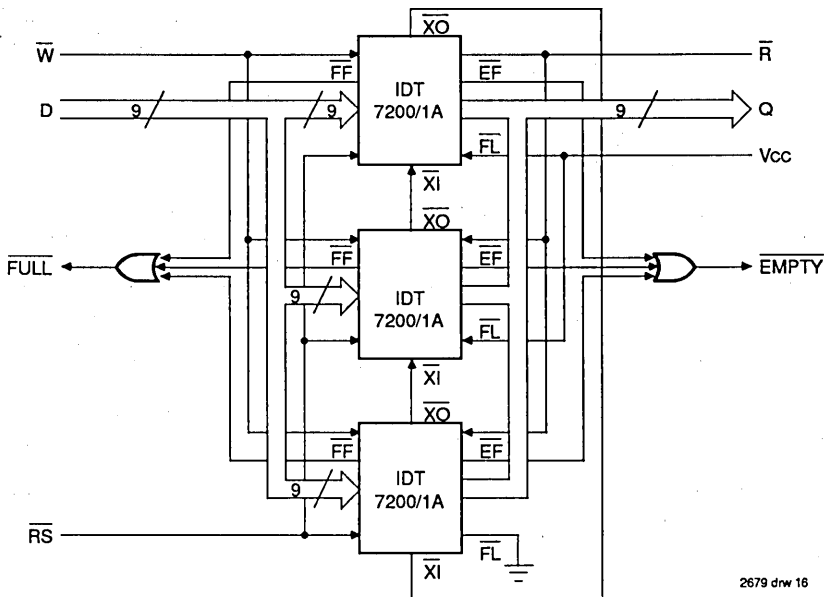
$\overline{W}$
D
9
$\overline{FF}$
9
$\overline{XO}$
IDT
7200/1A
$\overline{EF}$
$\overline{FL}$
$\overline{XI}$
$\overline{R}$
9
Q
Vcc
$\overline{FULL}$
$\overline{FF}$
9
$\overline{XO}$
IDT
7200/1A
$\overline{EF}$
$\overline{FL}$
$\overline{XI}$
$\overline{EMPTY}$
$\overline{FF}$
9
$\overline{XO}$
IDT
7200/1A
$\overline{EF}$
$\overline{RS}$
$\overline{FL}$
$\overline{XI}$
2679 drw 16